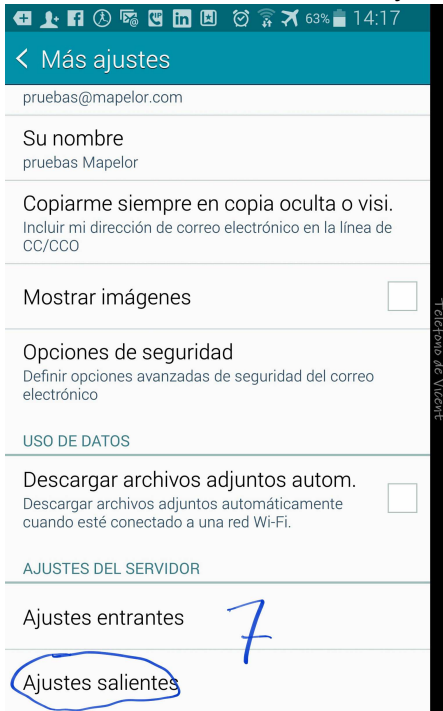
63% 14:17

Más ajustes

pruebas@mapelor.com

Su nombre
pruebas Mapelor

Copiarme siempre en copia oculta o visi.
Incluir mi dirección de correo electrónico en la línea de CC/CCO

Mostrar imágenes

Opciones de seguridad
Definir opciones avanzadas de seguridad del correo electrónico

USO DE DATOS

Descargar archivos adjuntos autom.
Descargar archivos adjuntos automáticamente cuando esté conectado a una red Wi-Fi.

AJUSTES DEL SERVIDOR

Ajustes entrantes

7

Ajustes salientes

Teléfono de Vicent